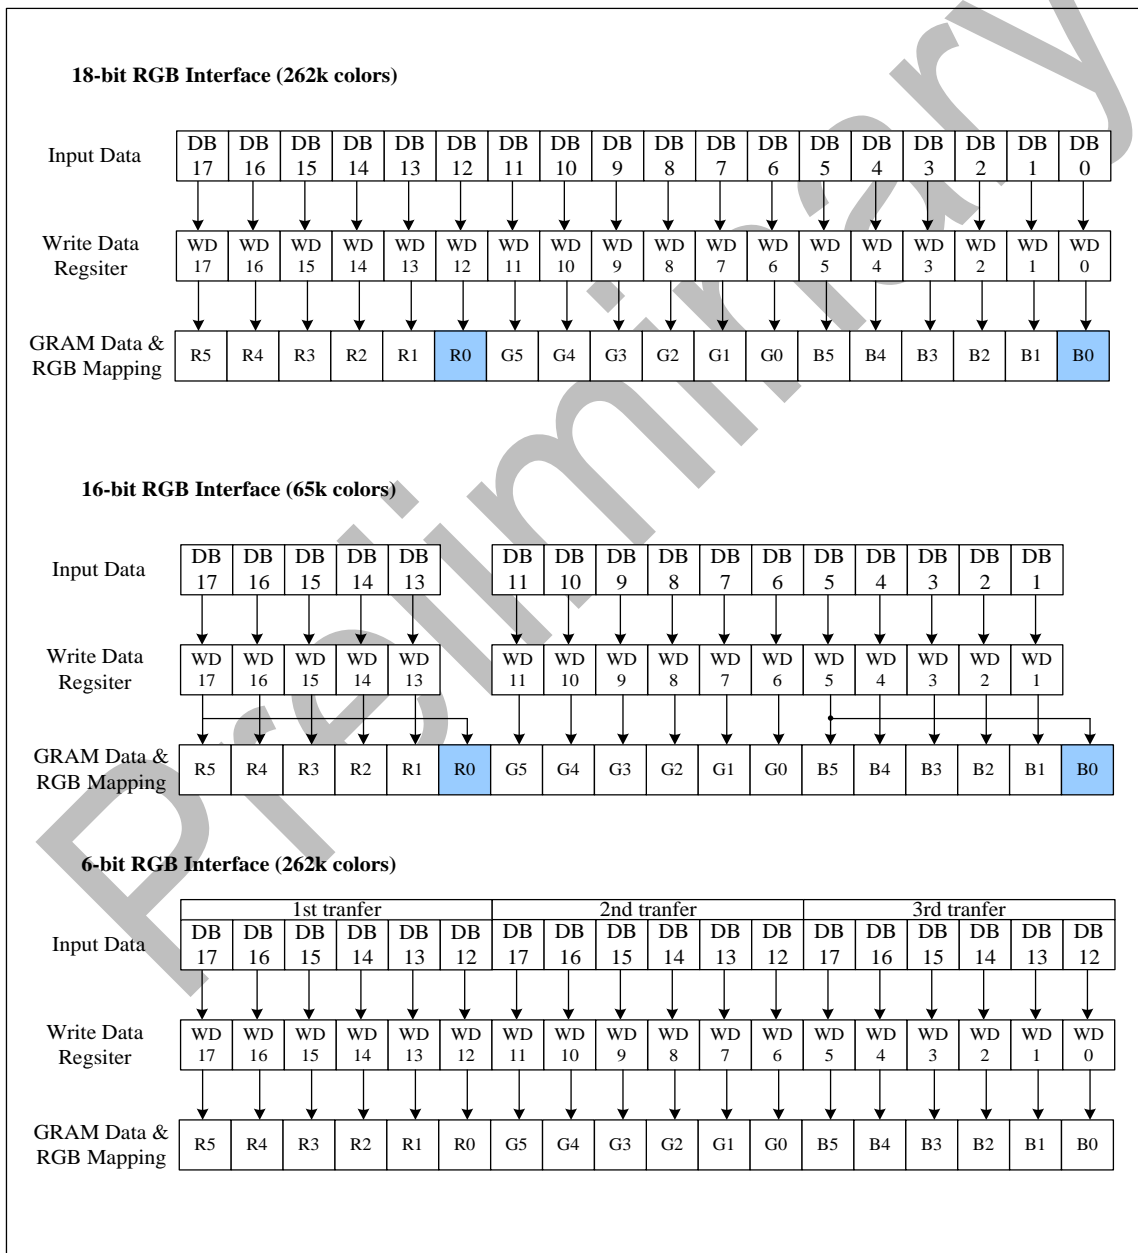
18-bit RGB Interface (262k colors)

| Input Data | DB 17 | DB 16 | DB 15 | DB 14 | DB 13 | DB 12 | DB 11 | DB 10 | DB 9 | DB 8 | DB 7 | DB 6 | DB 5 | DB 4 | DB 3 | DB 2 | DB 1 | DB 0 |
|---|---|---|---|---|---|---|---|---|---|---|---|---|---|---|---|---|---|---|
| Write Data Regsiter | WD 17 | WD 16 | WD 15 | WD 14 | WD 13 | WD 12 | WD 11 | WD 10 | WD 9 | WD 8 | WD 7 | WD 6 | WD 5 | WD 4 | WD 3 | WD 2 | WD 1 | WD 0 |
| GRAM Data & RGB Mapping | R5 | R4 | R3 | R2 | R1 | R0 | G5 | G4 | G3 | G2 | G1 | G0 | B5 | B4 | B3 | B2 | B1 | B0 |

16-bit RGB Interface (65k colors)

| Input Data | DB 17 | DB 16 | DB 15 | DB 14 | DB 13 | | DB 11 | DB 10 | DB 9 | DB 8 | DB 7 | DB 6 | DB 5 | DB 4 | DB 3 | DB 2 | DB 1 | |
|---|---|---|---|---|---|---|---|---|---|---|---|---|---|---|---|---|---|---|
| Write Data Regsiter | WD 17 | WD 16 | WD 15 | WD 14 | WD 13 | | WD 11 | WD 10 | WD 9 | WD 8 | WD 7 | WD 6 | WD 5 | WD 4 | WD 3 | WD 2 | WD 1 | |
| GRAM Data & RGB Mapping | R5 | R4 | R3 | R2 | R1 | R0 | G5 | G4 | G3 | G2 | G1 | G0 | B5 | B4 | B3 | B2 | B1 | B0 |

6-bit RGB Interface (262k colors)

| | 1st tranfer | | | | | | 2nd tranfer | | | | | | 3rd tranfer | | | | | |
|---|---|---|---|---|---|---|---|---|---|---|---|---|---|---|---|---|---|---|
| Input Data | DB 17 | DB 16 | DB 15 | DB 14 | DB 13 | DB 12 | DB 17 | DB 16 | DB 15 | DB 14 | DB 13 | DB 12 | DB 17 | DB 16 | DB 15 | DB 14 | DB 13 | DB 12 |
| Write Data Regsiter | WD 17 | WD 16 | WD 15 | WD 14 | WD 13 | WD 12 | WD 11 | WD 10 | WD 9 | WD 8 | WD 7 | WD 6 | WD 5 | WD 4 | WD 3 | WD 2 | WD 1 | WD 0 |
| GRAM Data & RGB Mapping | R5 | R4 | R3 | R2 | R1 | R0 | G5 | G4 | G3 | G2 | G1 | G0 | B5 | B4 | B3 | B2 | B1 | B0 |

Preliminary